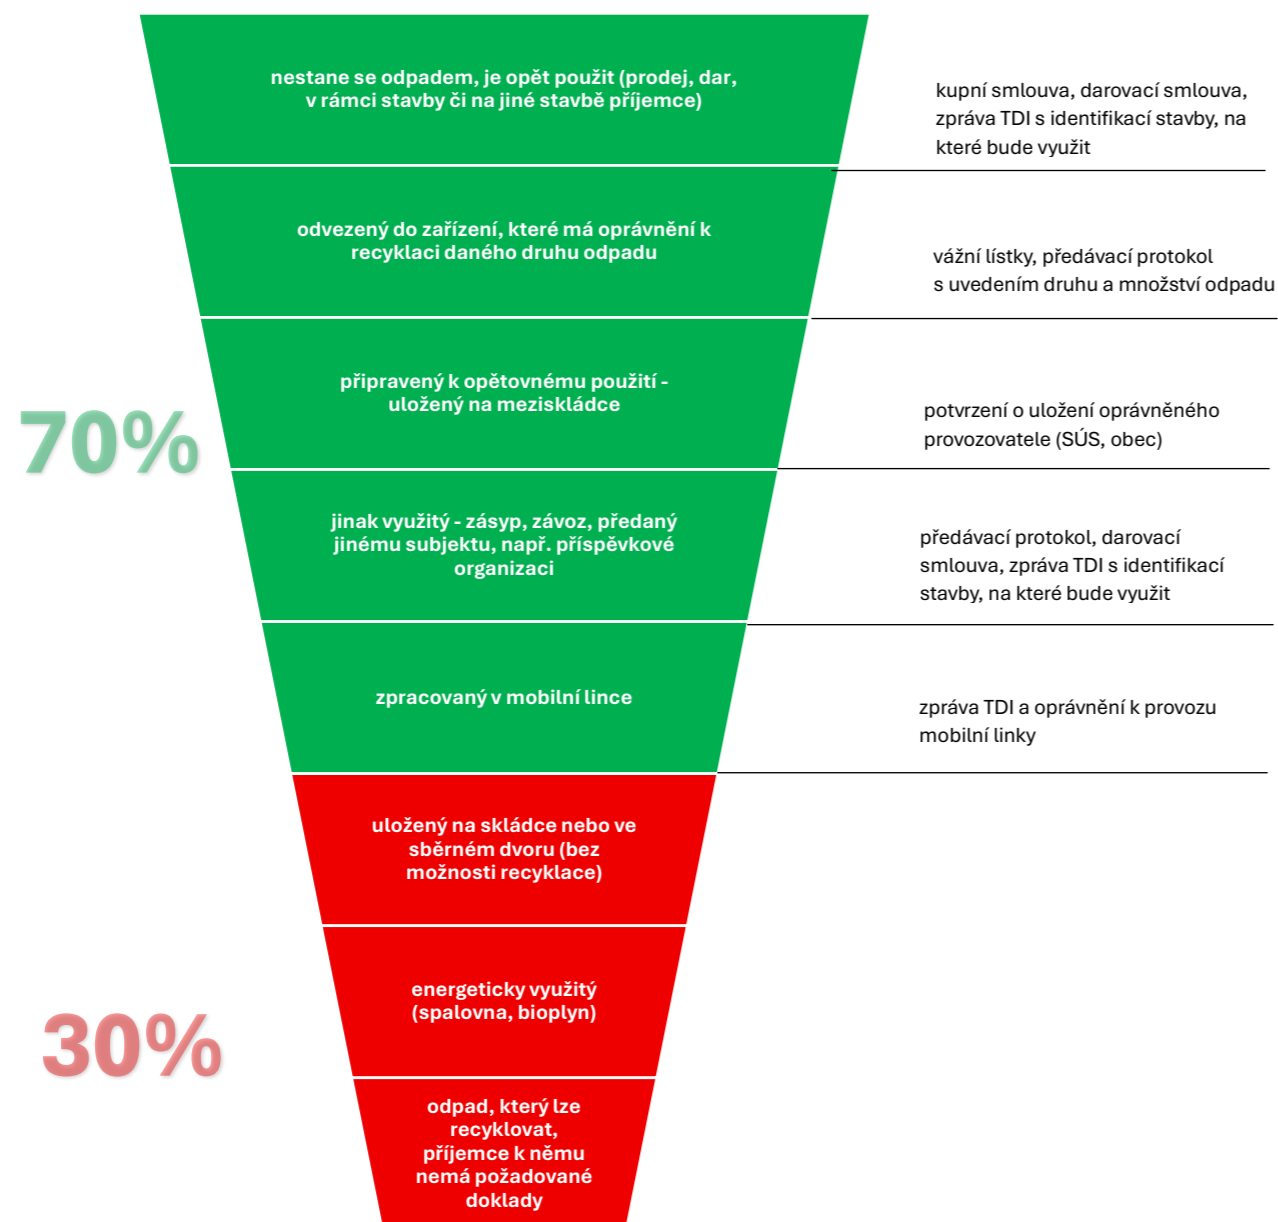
nestane se odpadem, je opět použit (prodej, dar, v rámci stavby či na jiné stavbě příjemce)

kupní smlouva, darovací smlouva, zpráva TDI s identifikací stavby, na které bude využit

odvezený do zařízení, které má oprávnění k recyklaci daného druhu odpadu

vážní lístky, předávací protokol s uvedením druhu a množství odpadu

70%

připravený k opětovnému použití - uložený na meziskládce

potvrzení o uložení oprávněného provozovatele (SÚS, obec)

jinak využitý - zásyp, závoz, předaný jinému subjektu, např. příspěvkové organizaci

předávací protokol, darovací smlouva, zpráva TDI s identifikací stavby, na které bude využit

zpracovaný v mobilní lince

zpráva TDI a oprávnění k provozu mobilní linky

uložený na skládce nebo ve sběrném dvoru (bez možnosti recyklace)

30%

energeticky využitý (spalovna, bioplyn)

odpad, který lze recyklovat, příjemce k němu nemá požadované doklady